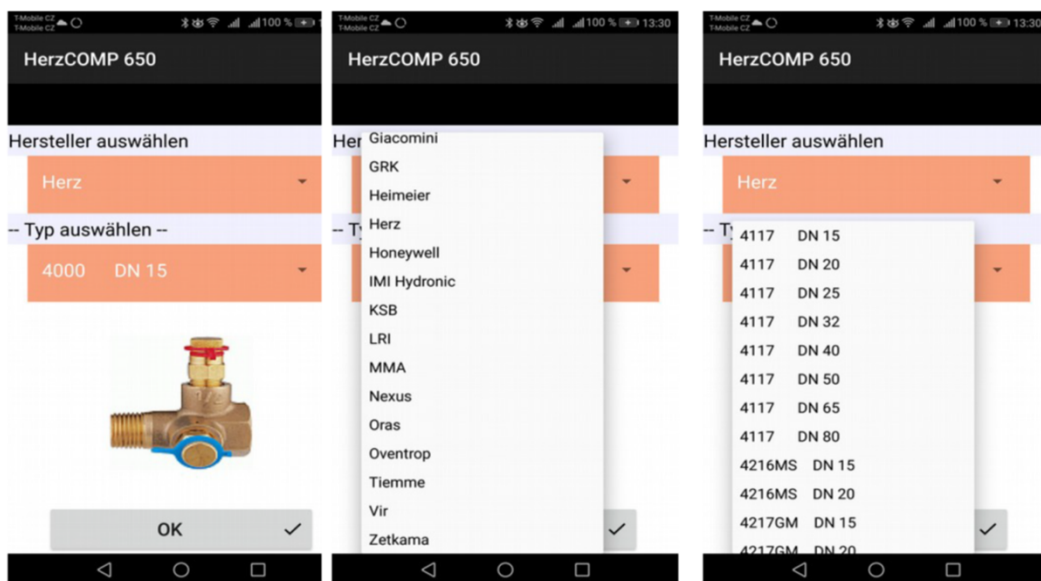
T-Mobile CZ
T-Mobile CZ
100 %

HerzCOMP 650

Hersteller auswählen

Herz

-- Typ auswählen --

4000 DN 15

OK ✓

T-Mobile CZ
T-Mobile CZ
100 % 13:30

HerzCOMP 650

Her

-- Ty

Giacomini
GRK
Heimeier
Herz
Honeywell
IMI Hydronic
KSB
LRI
MMA
Nexus
Oras
Oventrop
Tiemme
Vir
Zetkama

✓

T-Mobile CZ
T-Mobile CZ
100 % 13:30

HerzCOMP 650

Hersteller auswählen

Herz

-- Ty

4117 DN 15
4117 DN 20
4117 DN 25
4117 DN 32
4117 DN 40
4117 DN 50
4117 DN 65
4117 DN 80
4216MS DN 15
4216MS DN 20
4217GM DN 15
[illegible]

✓